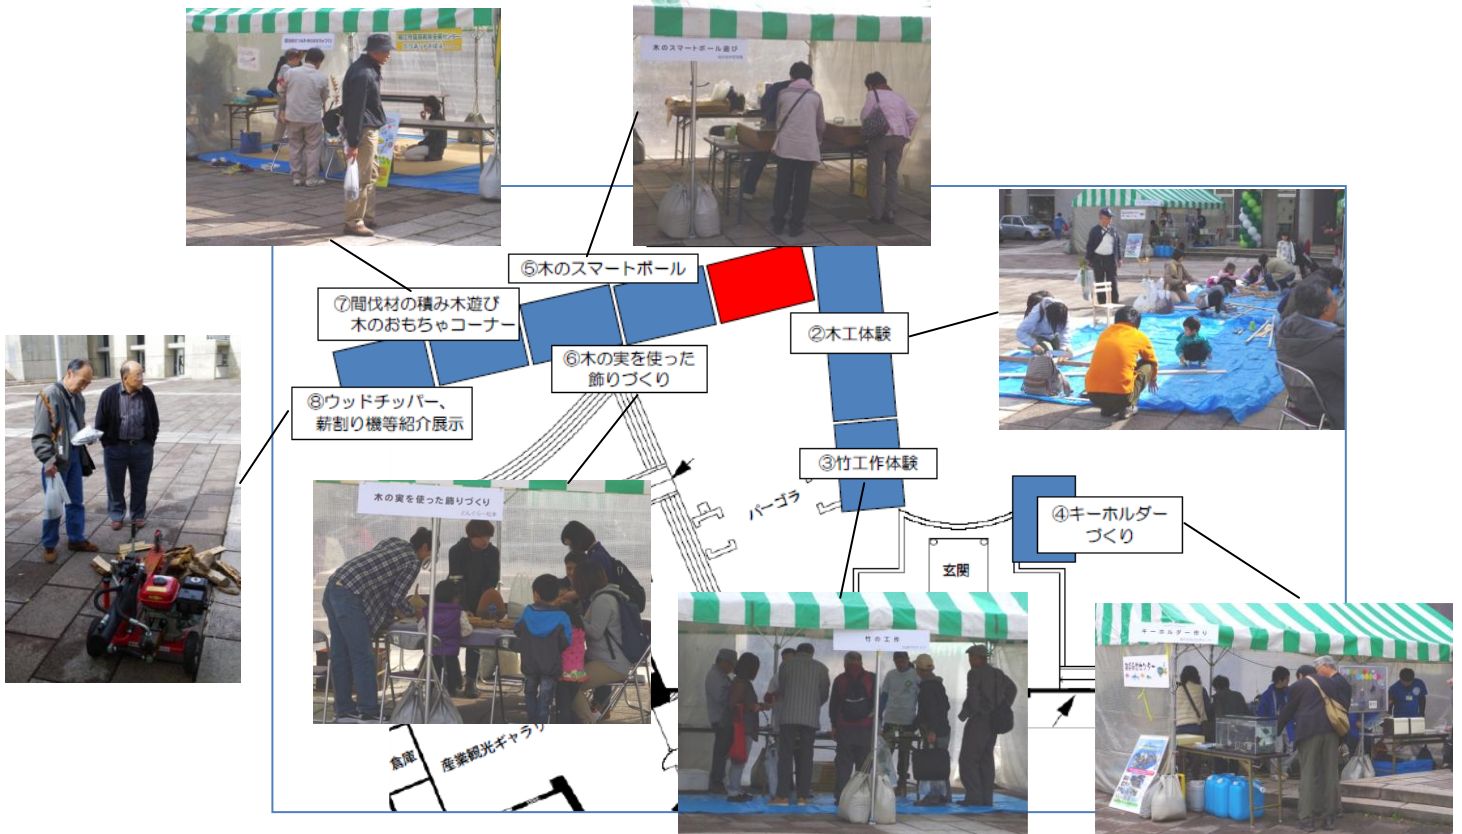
⑤木のスマートボール

⑦間伐材の積み木遊び
木のおもちゃコーナー

②木工体験

⑥木の実を使った
飾りづくり

⑧ウッドチッパー、
薪割り機等紹介展示

③竹工作体験

パーゴラ

④キーホルダー
づくり

玄関

倉庫

産業観光ギャラ

木のスマートボール遊び

木の実を使った飾りづくり

竹の工作

キーホルダー作り